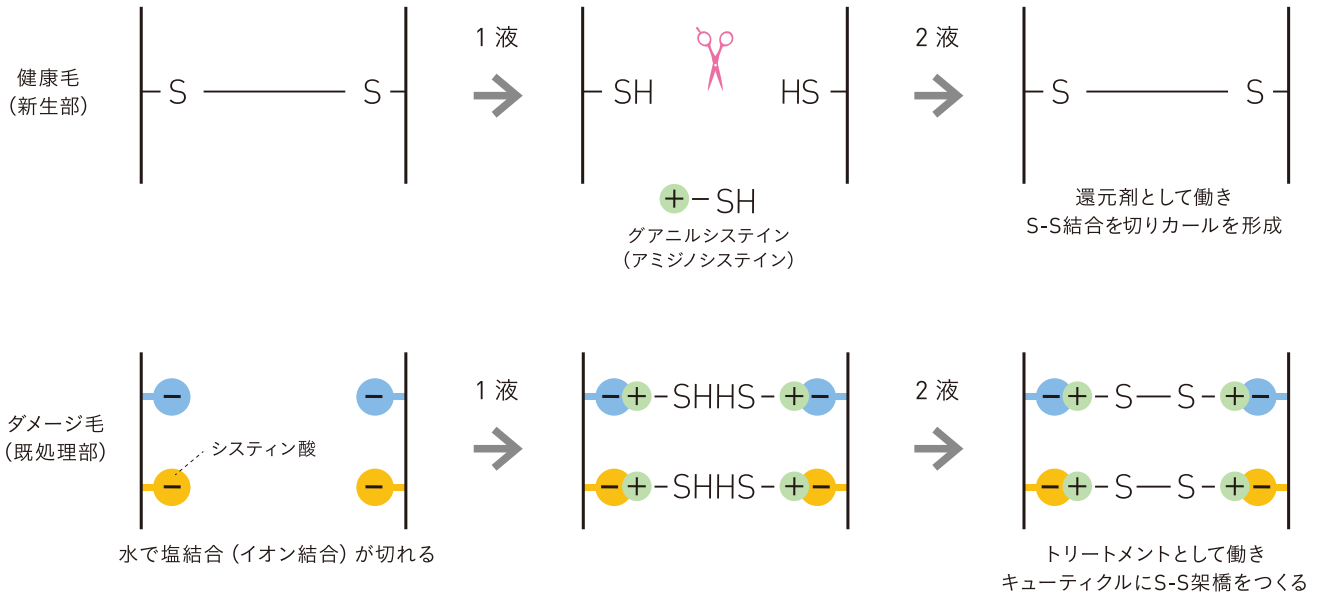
健康毛
（新生部）

S　S

1 液

SH　HS

+ SH
グアニルシステイン
（アミジノシステイン）

2 液

S　S

還元剤として働き
S-S結合を切りカールを形成

ダメージ毛
（既処理部）

−　−
システィン酸
−　−

水で塩結合（イオン結合）が切れる

1 液

−+ SHHS +−
−+ SHHS +−

2 液

−+ S — S +−
−+ S — S +−

トリートメントとして働き
キューティクルにS-S架橋をつくる